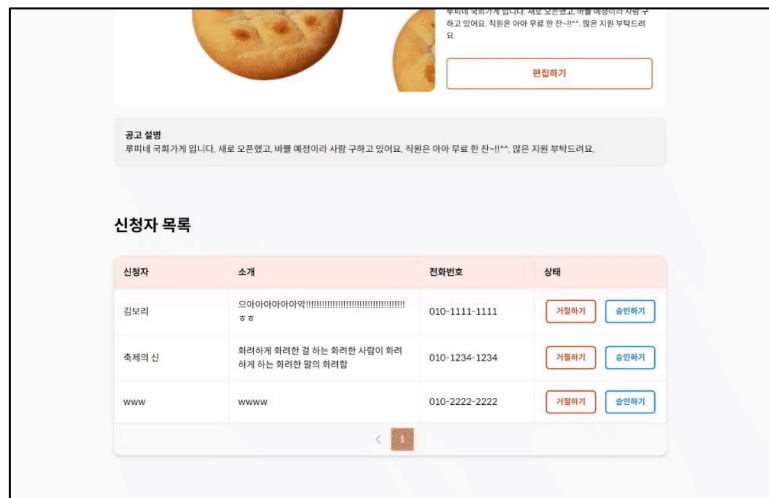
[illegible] 하고 있어요. 직원은 아마 무료 한 잔~!!^^. 많은 지원 부탁드려요.

편집하기

공고 설명
루피네 국회가게 입니다. 새로 오픈했고, 바쁠 예정이라 사람 구하고 있어요. 직원은 아마 무료 한 잔~!!^^. 많은 지원 부탁드려요.

신청자 목록

| 신청자 | 소개 | 전화번호 | 상태 |
|---|---|---|---|
| 김보리 | 으아아아아아아악!!!!!!!!!!!!!!!!!!!!!!!!!!!!!!!!!!!! ㅎㅎ | 010-1111-1111 | 거절하기 승인하기 |
| 축제의 신 | 화려하게 화려한 걸 하는 화려한 사람이 화려하게 하는 화려한 말의 화려함 | 010-1234-1234 | 거절하기 승인하기 |
| www | wwww | 010-2222-2222 | 거절하기 승인하기 |

< 1